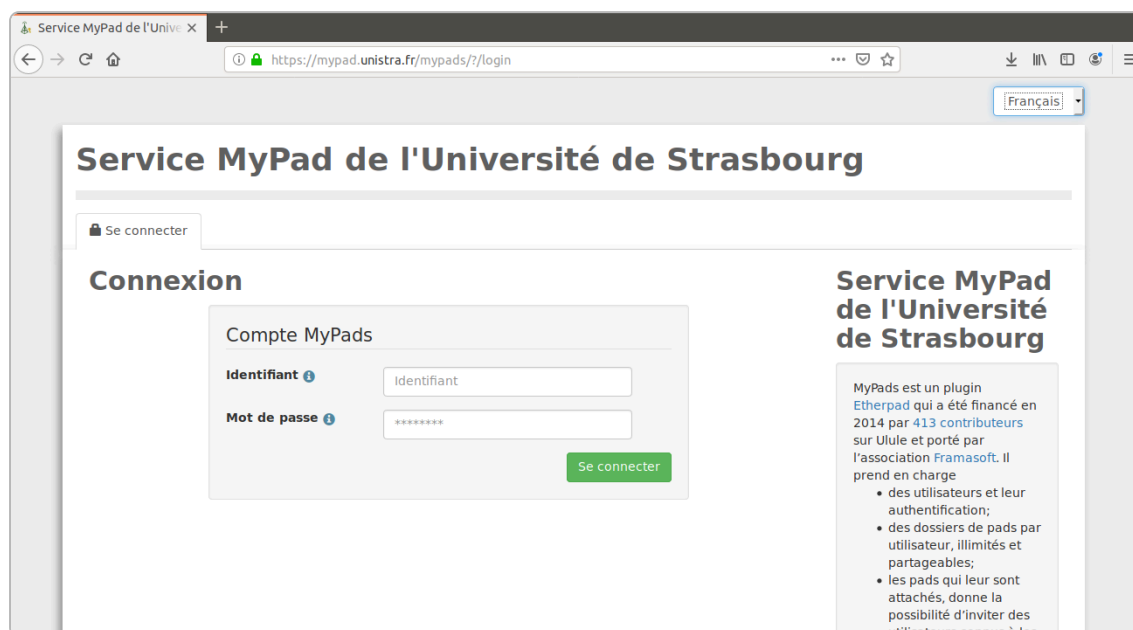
Service MyPad de l'Unive ×
+
https://mypad.unistra.fr/mypads/?/login

Français

Service MyPad de l'Université de Strasbourg

Se connecter

Connexion

Compte MyPads

Identifiant

Identifiant

Mot de passe

********

Se connecter

Service MyPad de l'Université de Strasbourg

MyPads est un plugin Etherpad qui a été financé en 2014 par 413 contributeurs sur Ulule et porté par l'association Framasoft. Il prend en charge

- des utilisateurs et leur authentification;
- des dossiers de pads par utilisateur, illimités et partageables;
- les pads qui leur sont attachés, donne la possibilité d'inviter des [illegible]